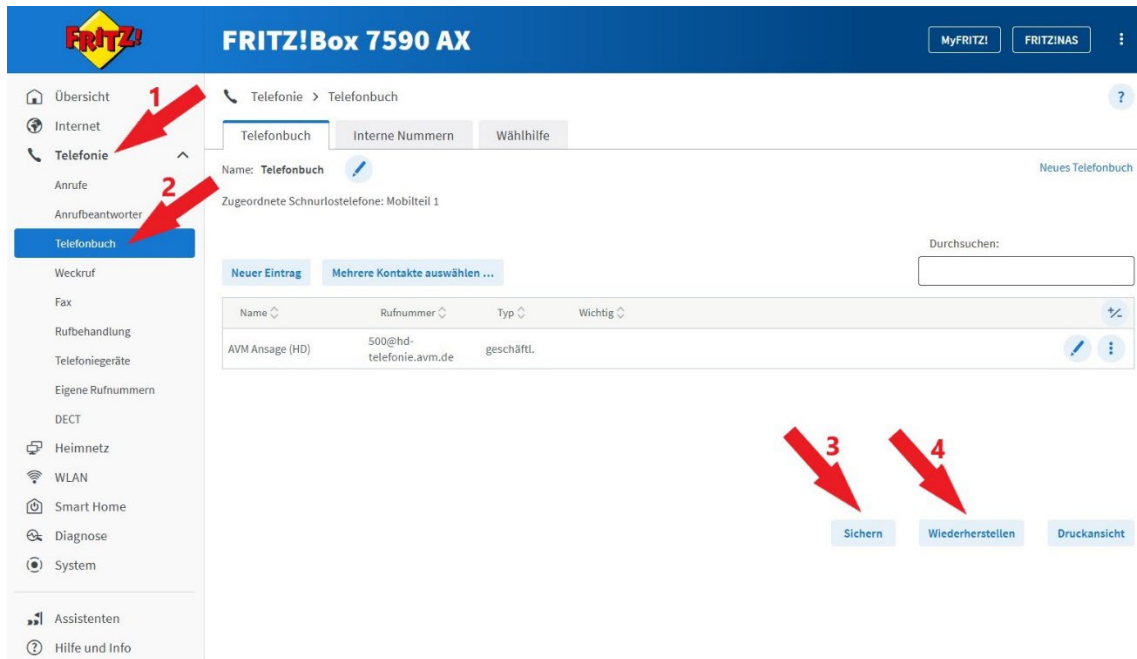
FRITZ!

FRITZ!Box 7590 AX

MyFRITZ!
FRITZ!NAS

Übersicht
Internet
Telefonie
Anrufe
Anrufbeantworter
Telefonbuch
Weckruf
Fax
Rufbehandlung
Telefoniegeräte
Eigene Rufnummern
DECT
Heimnetz
WLAN
Smart Home
Diagnose
System

Assistenten
Hilfe und Info

1
2

Telefonie > Telefonbuch

?

Telefonbuch
Interne Nummern
Wählhilfe

Name: Telefonbuch

Neues Telefonbuch

Zugeordnete Schnurlostelefone: Mobilteil 1

Durchsuchen:

Neuer Eintrag
Mehrere Kontakte auswählen ...

| Name | Rufnummer | Typ | Wichtig |
|---|---|---|---|
| AVM Ansage (HD) | 500@hd-telefonie.avm.de | geschäftl. | |

3
4

Sichern
Wiederherstellen
Druckansicht